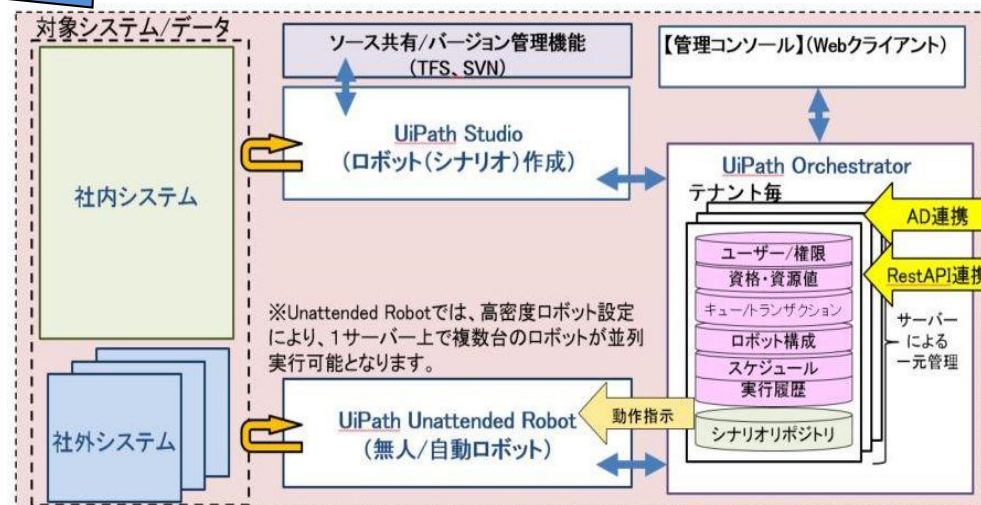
対象システム/データ

社内システム

社外システム

ソース共有/バージョン管理機能 (TFS、SVN)

UiPath Studio (ロボット(シナリオ)作成)

【管理コンソール】(Webクライアント)

UiPath Orchestrator

テナント毎

AD連携

RestAPI連携

ユーザー/権限

資格・資源値

キュー/トランザクション

ロボット構成

スケジュール

実行履歴

シナリオリポジトリ

サーバーによる一元管理

※Unattended Robotでは、高密度ロボット設定により、1サーバー上で複数台のロボットが並列実行可能となります。

UiPath Unattended Robot (無人/自動ロボット)

動作指示